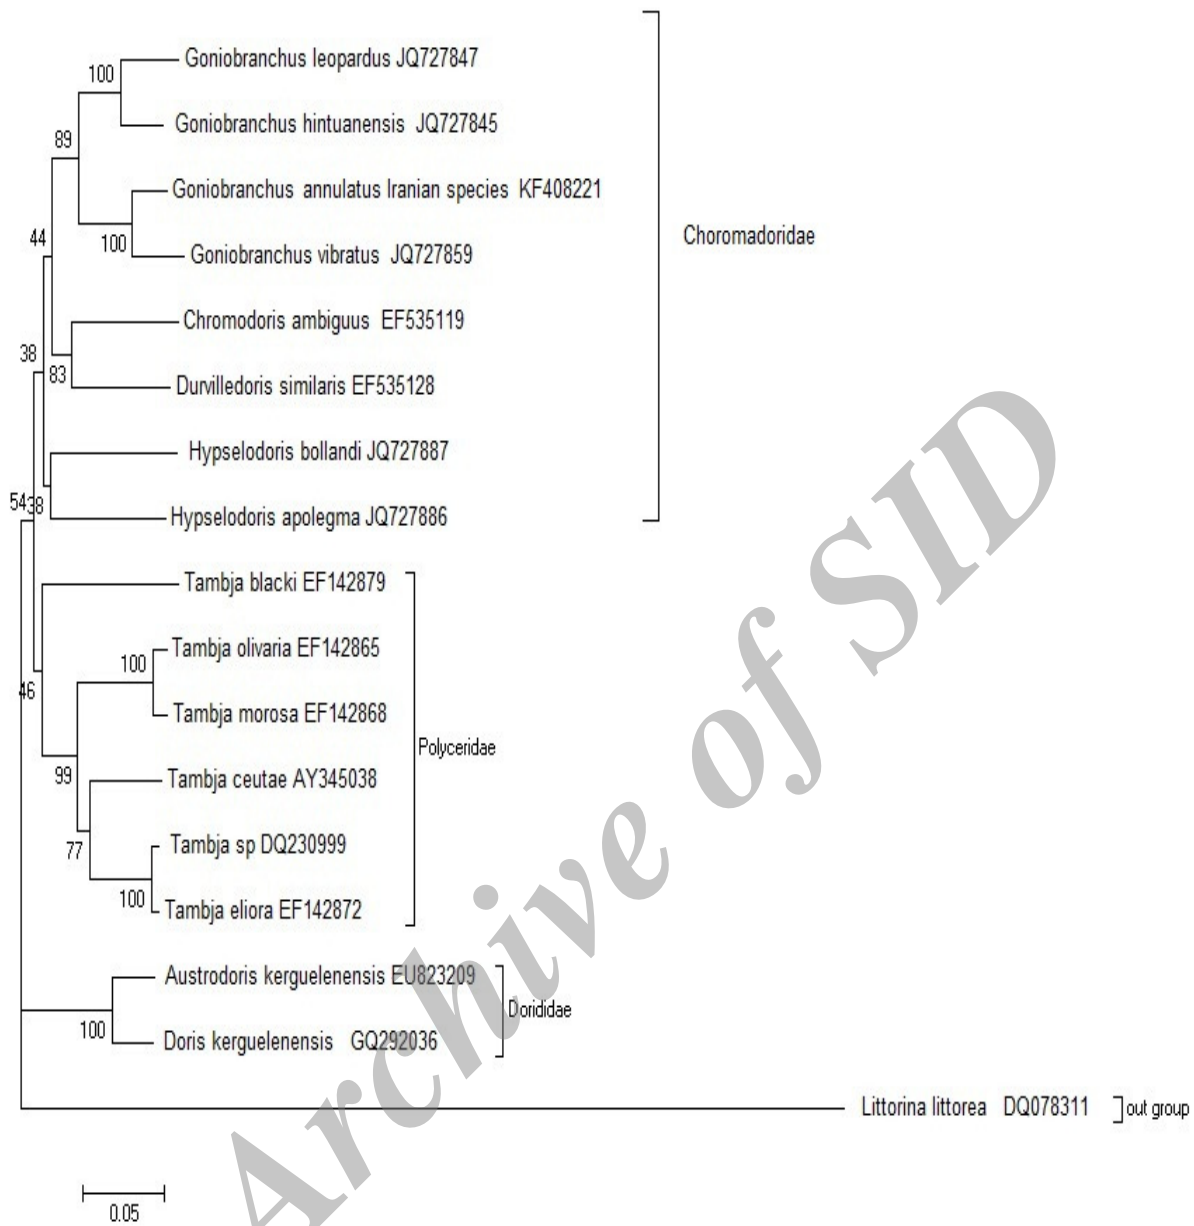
100
Goniobranchus leopardus JQ727847
89
Goniobranchus hintuanensis JQ727845
Goniobranchus annulatus Iranian species KF408221
44
100
Goniobranchus vibratus JQ727859
Chromodoris ambiguus EF535119
38
83
Durvilledoris similaris EF535128
Hypselodoris bollandi JQ727887
54
38
Hypselodoris apolegma JQ727886
Choromadoridae
Tambja blacki EF142879
100
Tambja olivaria EF142865
46
Tambja morosa EF142868
99
Tambja ceutae AY345038
77
Tambja sp DQ230999
100
Tambja eliora EF142872
Polyceridae
Austrodoris kerguelenensis EU823209
100
Doris kerguelenensis GQ292036
Dorididae
Littorina littorea DQ078311
out group
0.05
Archive of SID